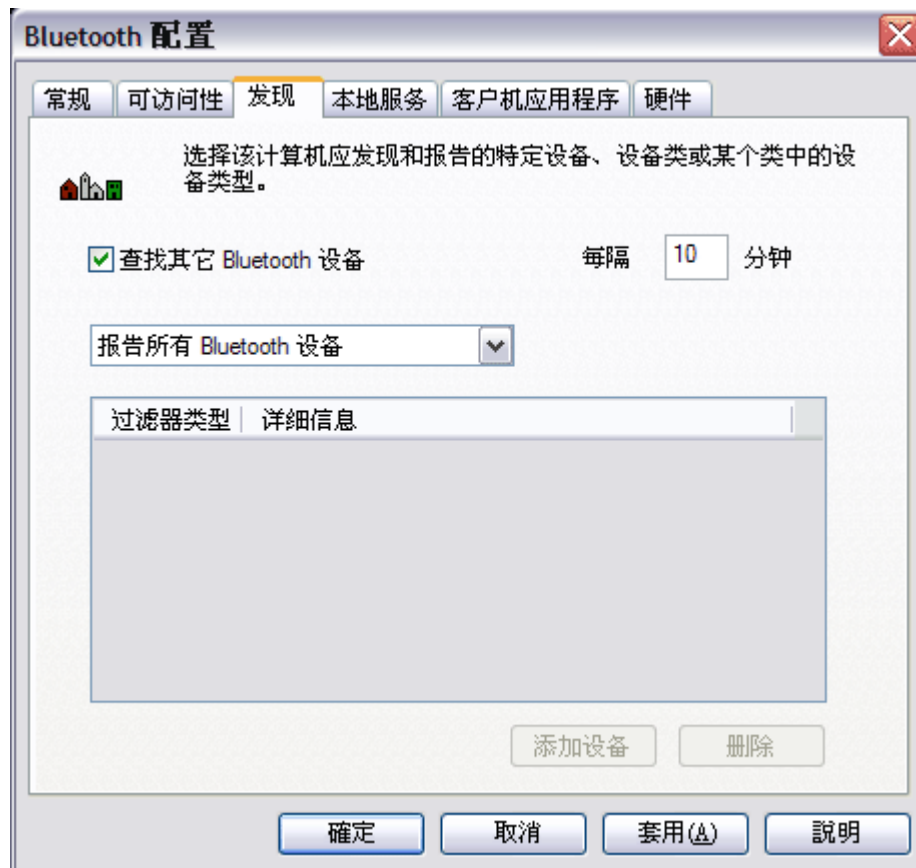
Bluetooth 配置

常规 | 可访问性 | 发现 | 本地服务 | 客户机应用程序 | 硬件

选择该计算机应发现和报告的特定设备、设备类或某个类中的设备类型。

☑ 查找其它 Bluetooth 设备

每隔 10 分钟

报告所有 Bluetooth 设备

| 过滤器类型 | 详细信息 |
|---|---|

添加设备

删除

確定

取消

套用(A)

說明